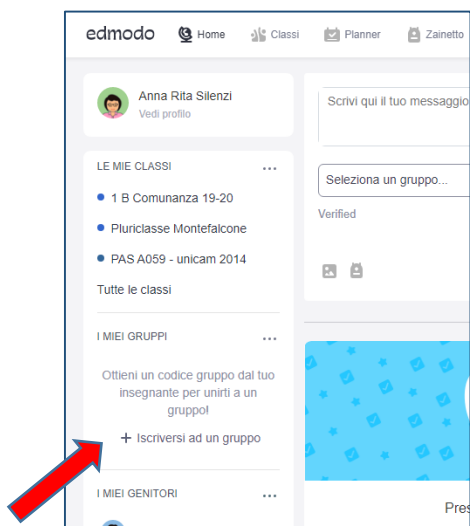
edmodo Home Classi Planner Zainetto

Anna Rita Silenzi
Vedi profilo

Scrivi qui il tuo messaggio

LE MIE CLASSI ...
1 B Comunanza 19-20
Pluriclasse Montefalcone
PAS A059 - unicam 2014
Tutte le classi

Seleziona un gruppo...
Verified

I MIEI GRUPPI ...
Ottieni un codice gruppo dal tuo insegnante per unirti a un gruppo!
+ Iscriversi ad un gruppo

I MIEI GENITORI ...

Pres